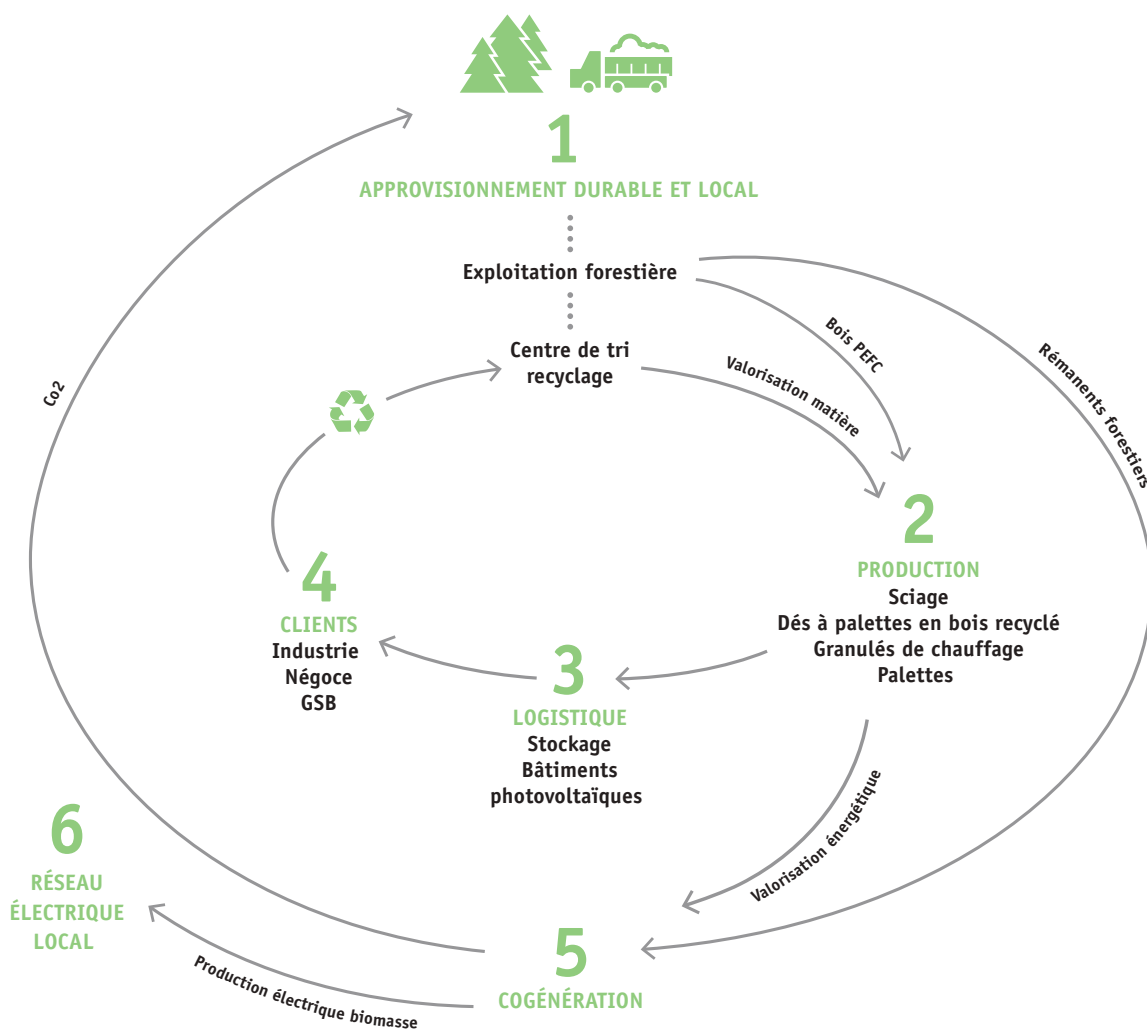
1
APPROVISIONNEMENT DURABLE ET LOCAL

Exploitation forestière

Centre de tri
recyclage

Bois PEFC

Valorisation matière

Rémanents forestiers

Co2

2
PRODUCTION
Sciage
Dés à palettes en bois recyclé
Granulés de chauffage
Palettes

4
CLIENTS
Industrie
Négoce
GSB

3
LOGISTIQUE
Stockage
Bâtiments
photovoltaïques

Valorisation énergétique

6
RÉSEAU
ÉLECTRIQUE
LOCAL

5
COGÉNÉRATION

Production électrique biomasse